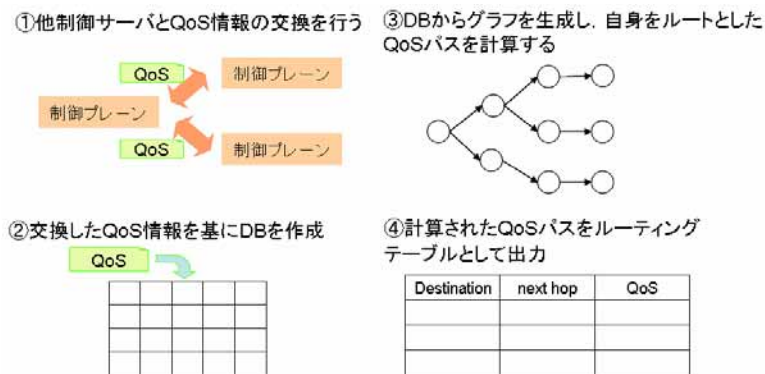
①他制御サーバとQoS情報の交換を行う

QoS

制御プレーン

制御プレーン

QoS

制御プレーン

③DBからグラフを生成し，自身をルートとしたQoSパスを計算する

②交換したQoS情報を基にDBを作成

QoS

④計算されたQoSパスをルーティングテーブルとして出力

| Destination | next hop | QoS |
|---|---|---|
| | | |
| | | |
| | | |